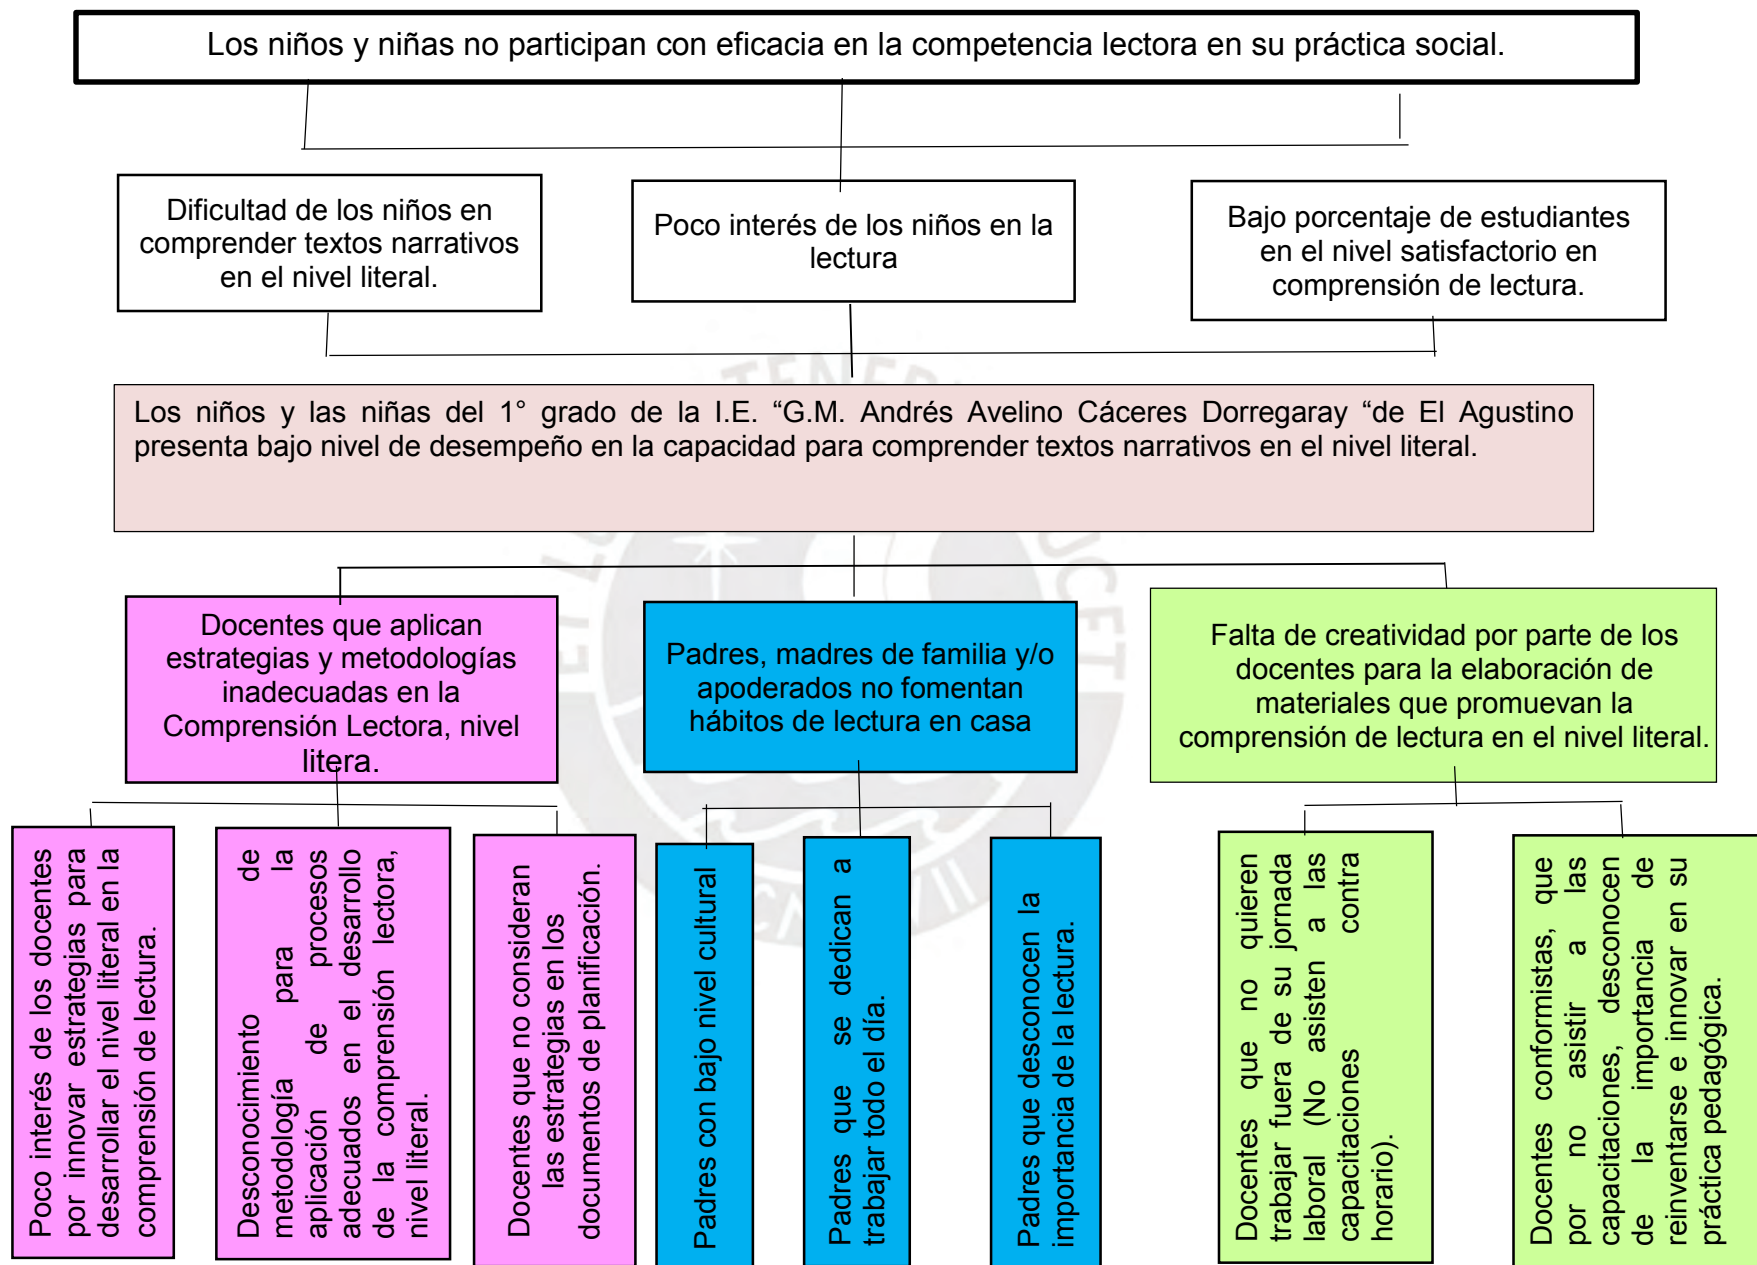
Los niños y niñas no participan con eficacia en la competencia lectora en su práctica social.

Dificultad de los niños en comprender textos narrativos en el nivel literal.

Poco interés de los niños en la lectura

Bajo porcentaje de estudiantes en el nivel satisfactorio en comprensión de lectura.

Los niños y las niñas del 1° grado de la I.E. "G.M. Andrés Avelino Cáceres Dorregaray "de El Agustino presenta bajo nivel de desempeño en la capacidad para comprender textos narrativos en el nivel literal.

Docentes que aplican estrategias y metodologías inadecuadas en la Comprensión Lectora, nivel litera.

Padres, madres de familia y/o apoderados no fomentan hábitos de lectura en casa

Falta de creatividad por parte de los docentes para la elaboración de materiales que promuevan la comprensión de lectura en el nivel literal.

Poco interés de los docentes por innovar estrategias para desarrollar el nivel literal en la comprensión de lectura.

Desconocimiento de metodología para la aplicación de procesos adecuados en el desarrollo de la comprensión lectora, nivel literal.

Docentes que no consideran las estrategias en los documentos de planificación.

Padres con bajo nivel cultural

Padres que se dedican a trabajar todo el día.

Padres que desconocen la importancia de la lectura.

Docentes que no quieren trabajar fuera de su jornada laboral (No asisten a las capacitaciones contra horario).

Docentes conformistas, que por no asistir a las capacitaciones, desconocen de la importancia de reinventarse e innovar en su práctica pedagógica.